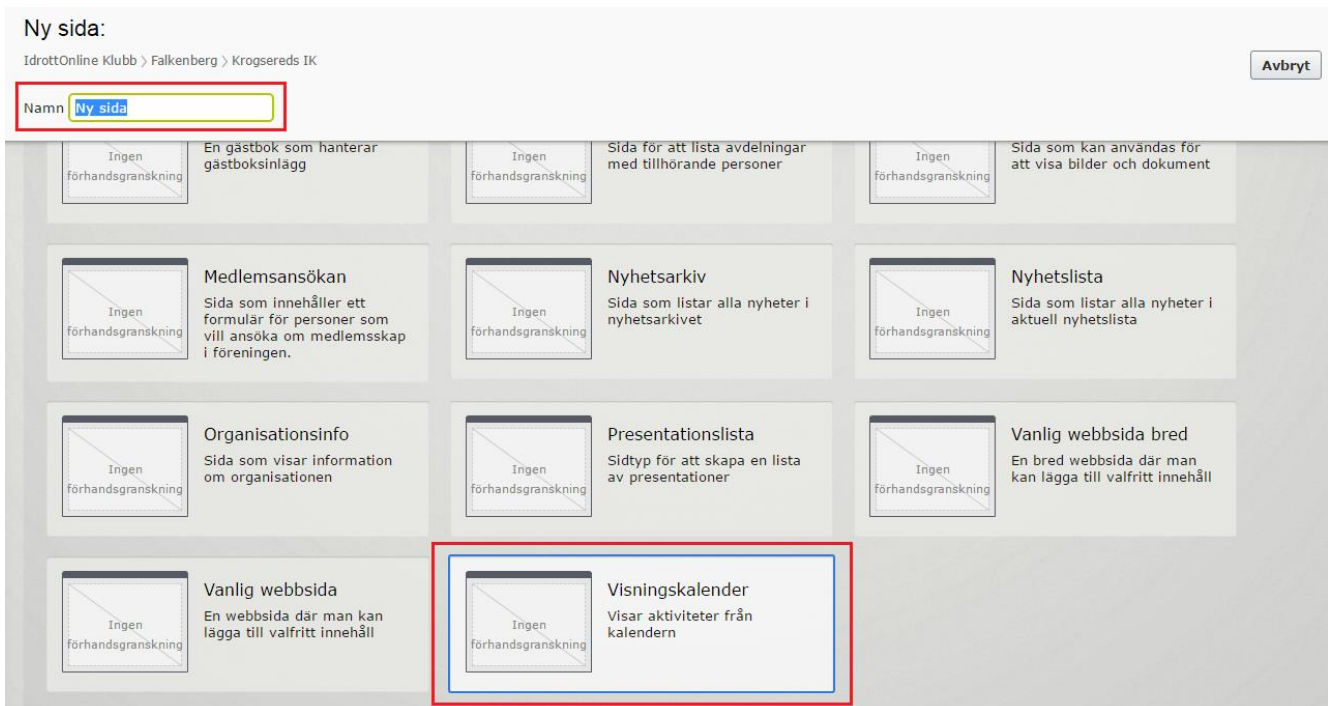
Ny sida:

IdrottOnline Klubb > Falkenberg > Krogsereds IK

Avbryt

Namn Ny sida

Ingen förhandsgranskning
En gästbok som hanterar gästboksinlägg

Ingen förhandsgranskning
Sida för att lista avdelningar med tillhörande personer

Ingen förhandsgranskning
Sida som kan användas för att visa bilder och dokument

Ingen förhandsgranskning
Medlemsansökan
Sida som innehåller ett formulär för personer som vill ansöka om medlemsskap i föreningen.

Ingen förhandsgranskning
Nyhetsarkiv
Sida som listar alla nyheter i nyhetsarkivet

Ingen förhandsgranskning
Nyhetslista
Sida som listar alla nyheter i aktuell nyhetslista

Ingen förhandsgranskning
Organisationsinfo
Sida som visar information om organisationen

Ingen förhandsgranskning
Presentationslista
Sidtyp för att skapa en lista av presentationer

Ingen förhandsgranskning
Vanlig webbsida bred
En bred webbsida där man kan lägga till valfritt innehåll

Ingen förhandsgranskning
Vanlig webbsida
En webbsida där man kan lägga till valfritt innehåll

Ingen förhandsgranskning
Visningskalender
Visar aktiviteter från kalendern